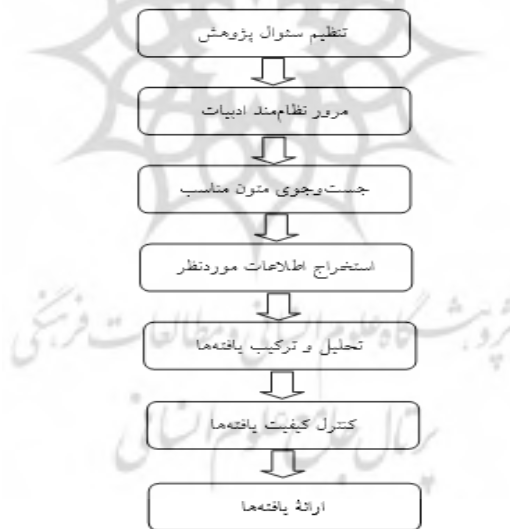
تنظیم سئوال پژوهش

مرور نظام‌مند ادبیات

جست‌وجوی متون مناسب

استخراج اطلاعات موردنظر

تحلیل و ترکیب یافته‌ها

کنترل کیفیت یافته‌ها

ارائهٔ یافته‌ها

پژوهشگاه علوم انسانی و مطالعات فرهنگی
پرتال جامع علوم انسانی